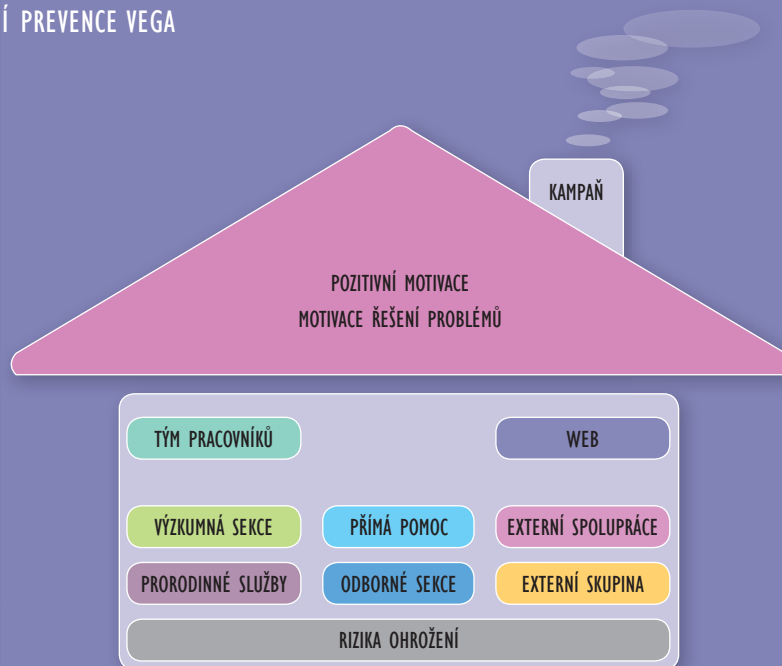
Í PREVENCE VEGA

KAMPAŇ

POZITIVNÍ MOTIVACE
MOTIVACE ŘEŠENÍ PROBLÉMŮ

TÝM PRACOVNÍKŮ

WEB

VÝZKUMNÁ SEKCE

PŘÍMÁ POMOC

EXTERNÍ SPOLUPRÁCE

PRORODINNÉ SLUŽBY

ODBORNÉ SEKCE

EXTERNÍ SKUPINA

RIZIKA OHROŽENÍ